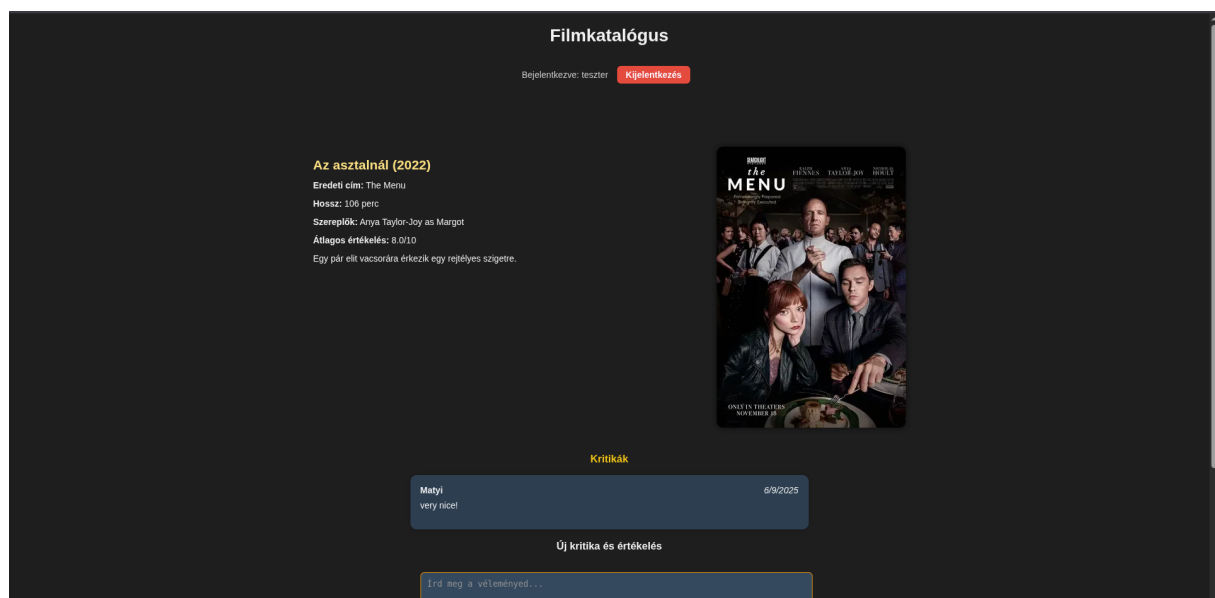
Filmkatalógus

Bejelentkezve: teszter Kijelentkezés

Az asztalnál (2022)

**Eredeti cím:** The Menu

**Hossz:** 106 perc

**Szereplők:** Anya Taylor-Joy as Margot

**Átlagos értékelés:** 8.0/10

Egy pár elit vacsorára érkezik egy rejtélyes szigetre.

SEARCHLIGHT PICTURES RALPH FIENNES ANYA TAYLOR-JOY NICHOLAS HOULT

the MENU

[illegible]

ONLY IN THEATERS NOVEMBER 18

Kritikák

Matyi 6/9/2025

very nice!

Új kritika és értékelés

Írd meg a véleményed...